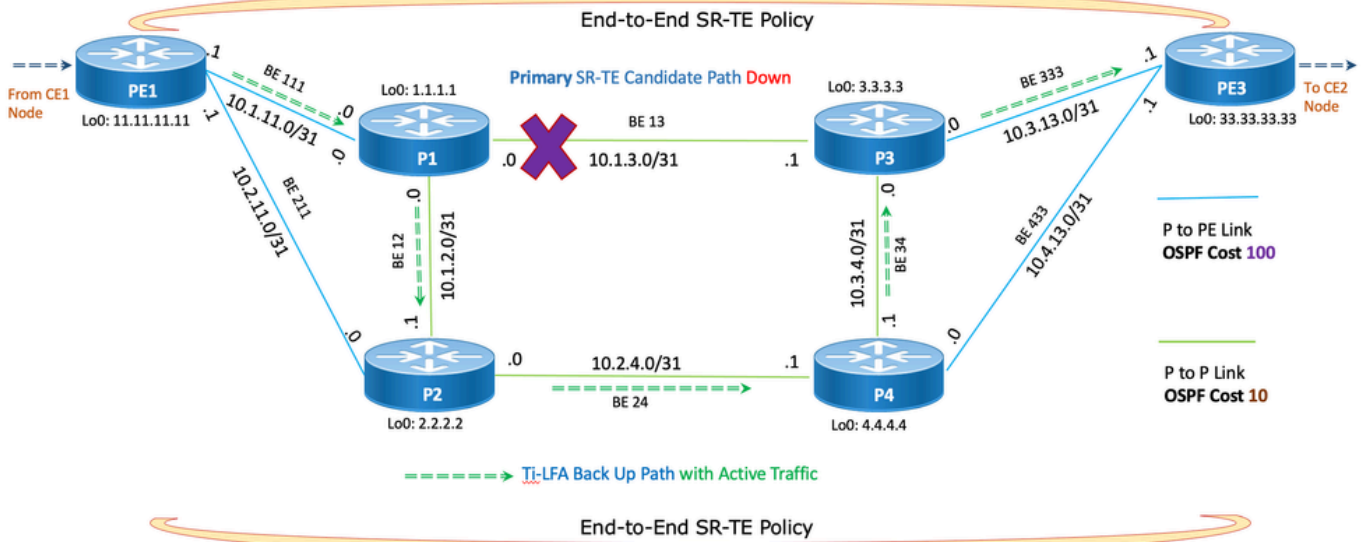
End-to-End SR-TE Policy

From CE1 Node

PE1

Lo0: 11.11.11.11

.1

BE 111

10.1.11.0/31

.0

.1

.0

BE 211

10.2.11.0/31

Primary SR-TE Candidate Path Down

Lo0: 1.1.1.1

P1

BE 13

.0

10.1.3.0/31

.1

Lo0: 3.3.3.3

P3

.0

BE 333

10.3.13.0/31

.1

PE3

Lo0: 33.33.33.33

To CE2 Node

.1

BE 433

10.4.13.0/31

.0

.0

BE 12

10.1.2.0/31

.1

.0

10.3.4.0/31

BE 34

.1

P to PE Link
OSPF Cost 100

P to P Link
OSPF Cost 10

P2

Lo0: 2.2.2.2

.0

10.2.4.0/31

BE 24

.1

P4

Lo0: 4.4.4.4

Ti-LFA Back Up Path with Active Traffic

End-to-End SR-TE Policy